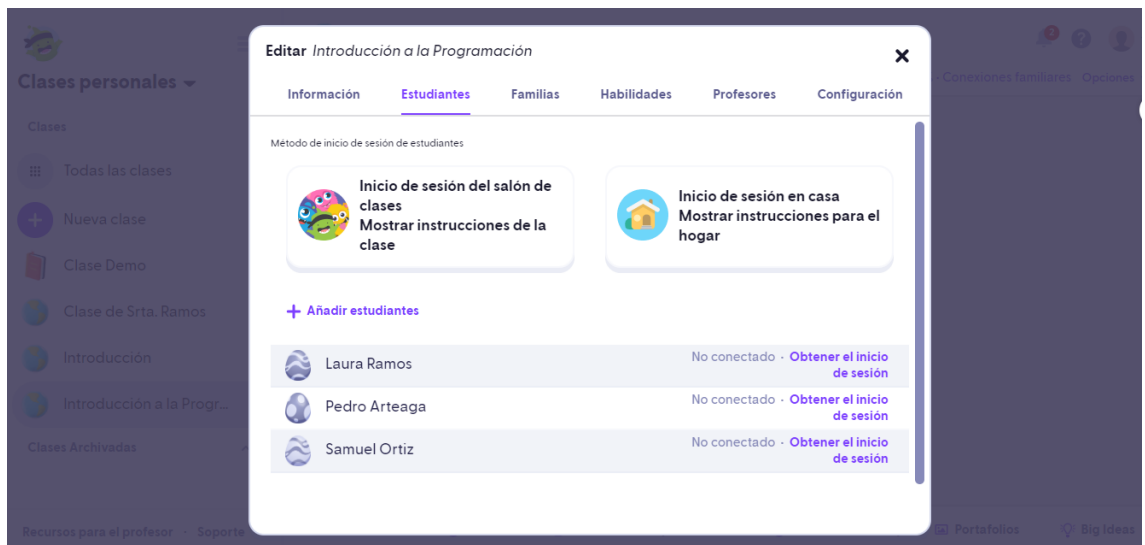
Clases personales
Clases
Todas las clases
Nueva clase
Clase Demo
Clase de Srta. Ramos
Introducción
Introducción a la Progr...
Clases Archivadas
Recursos para el profesor · Soporte

Conexiones familiares Opciones
Portafolios Big Ideas

Editar Introducción a la Programación
×
Información
Estudiantes
Familias
Habilidades
Profesores
Configuración

Método de inicio de sesión de estudiantes

Inicio de sesión del salón de clases
Mostrar instrucciones de la clase

Inicio de sesión en casa
Mostrar instrucciones para el hogar

+ Añadir estudiantes

| | | |
|---|---|---|
| Laura Ramos | No conectado · | Obtener el inicio de sesión |
| Pedro Arteaga | No conectado · | Obtener el inicio de sesión |
| Samuel Ortiz | No conectado · | Obtener el inicio de sesión |